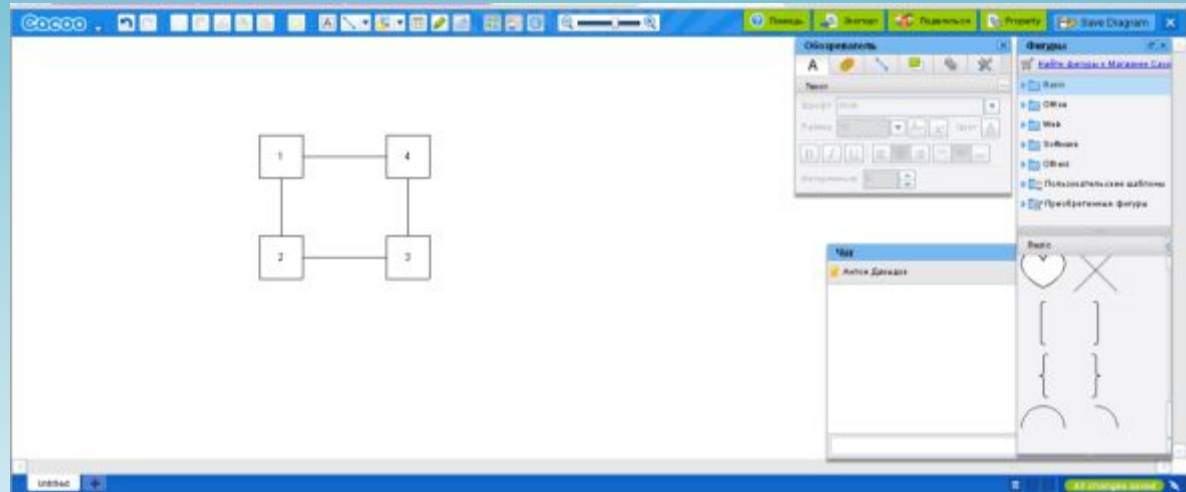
Cacoo

Помощь
Экспорт
Поделиться
Property
Save Diagram

Обозреватель

Текст
Шрифт
Размер
Цвет
Интерлиньяж

Фигуры

Найти фигуры в Магазине Cacoo
Basic
Office
Web
Software
Others
Пользовательские шаблоны
Приобретенные фигуры

Basic

Чат

Антон Демидов

1
4
2
3

Untitled
+

All changes saved